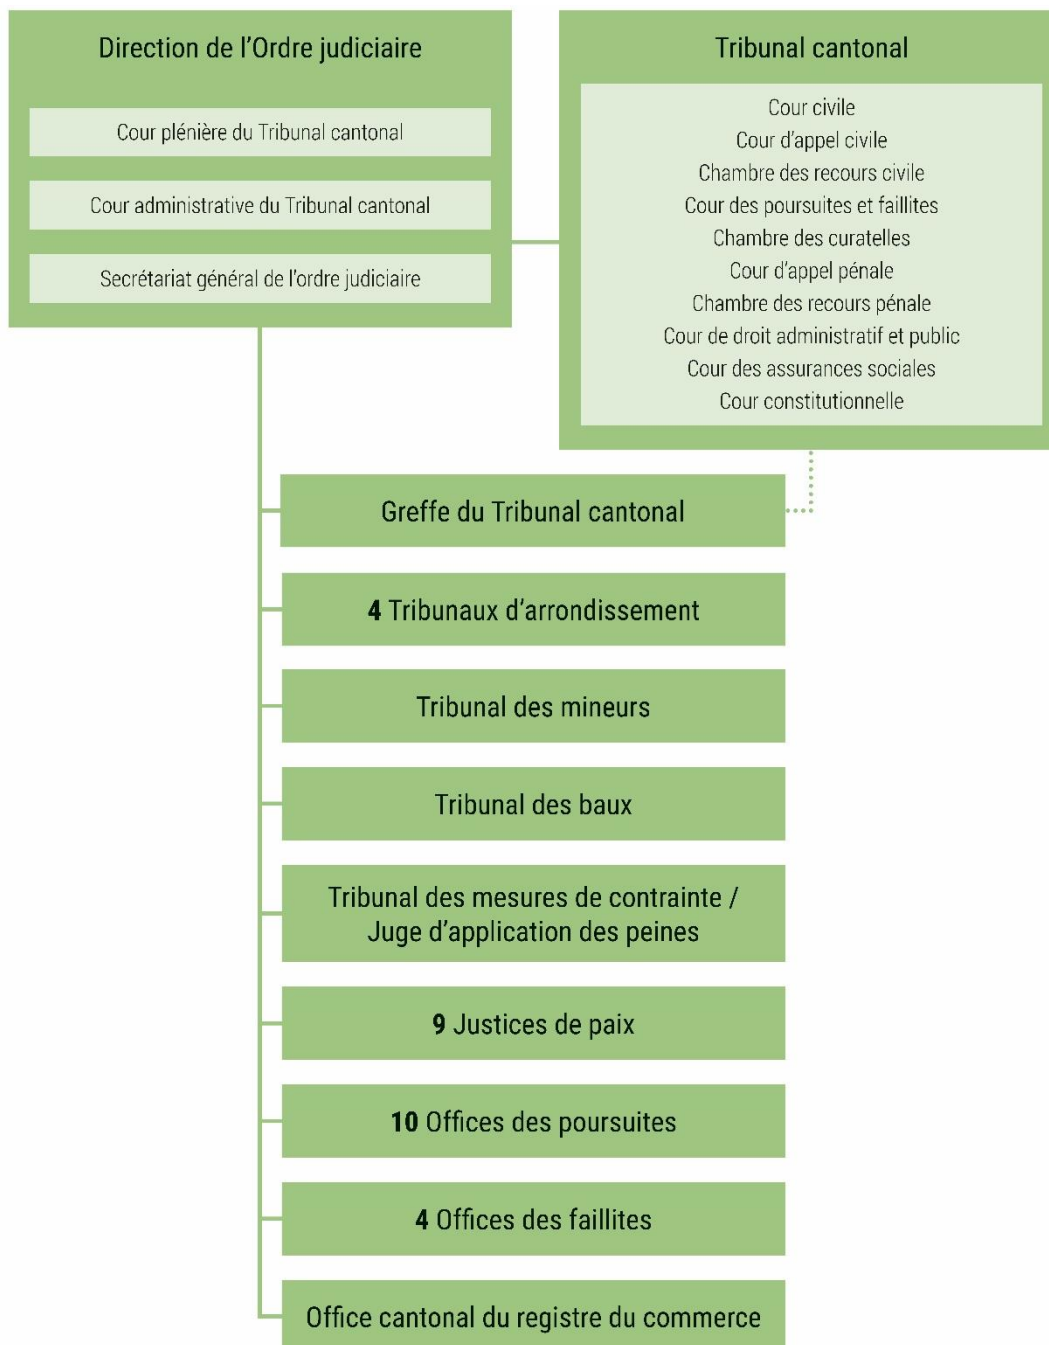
Direction de l'Ordre judiciaire

Cour plénière du Tribunal cantonal

Cour administrative du Tribunal cantonal

Secrétariat général de l'ordre judiciaire

Tribunal cantonal

Cour civile
Cour d'appel civile
Chambre des recours civile
Cour des poursuites et faillites
Chambre des curatelles
Cour d'appel pénale
Chambre des recours pénale
Cour de droit administratif et public
Cour des assurances sociales
Cour constitutionnelle

Greffe du Tribunal cantonal

4 Tribunaux d'arrondissement

Tribunal des mineurs

Tribunal des baux

Tribunal des mesures de contrainte / Juge d'application des peines

9 Justices de paix

10 Offices des poursuites

4 Offices des faillites

Office cantonal du registre du commerce